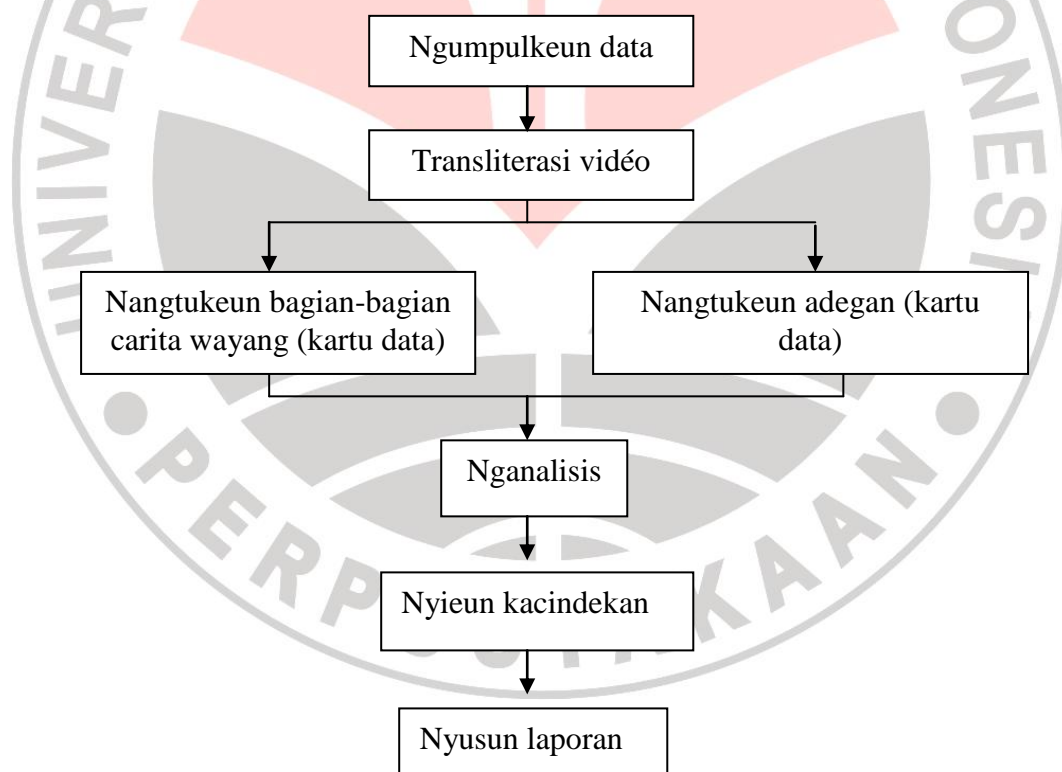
Ngumpulkeun data

Transliterasi vidéo

Nangtukeun bagian-bagian carita wayang (kartu data)

Nangtukeun adegan (kartu data)

Nganalisis

Nyieun kacindekan

Nyusun laporan

UNIVERSITAS PENDIDIKAN INDONESIA

PERPUSTAKAAN